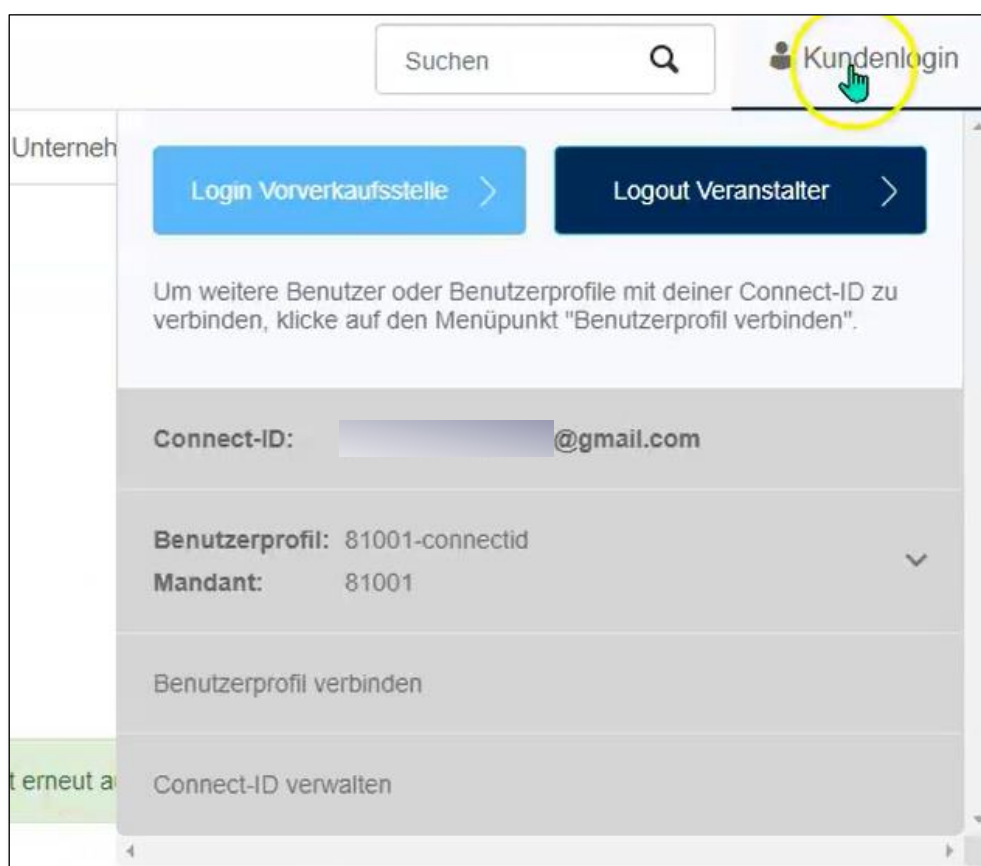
Suchen

Kundenlogin

Unterneh

Login Vorverkaufsstelle

Logout Veranstalter

Um weitere Benutzer oder Benutzerprofile mit deiner Connect-ID zu verbinden, klicke auf den Menüpunkt "Benutzerprofil verbinden".

Connect-ID: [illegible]@gmail.com

Benutzerprofil: 81001-connectid
Mandant: 81001

Benutzerprofil verbinden

t erneut a

Connect-ID verwalten